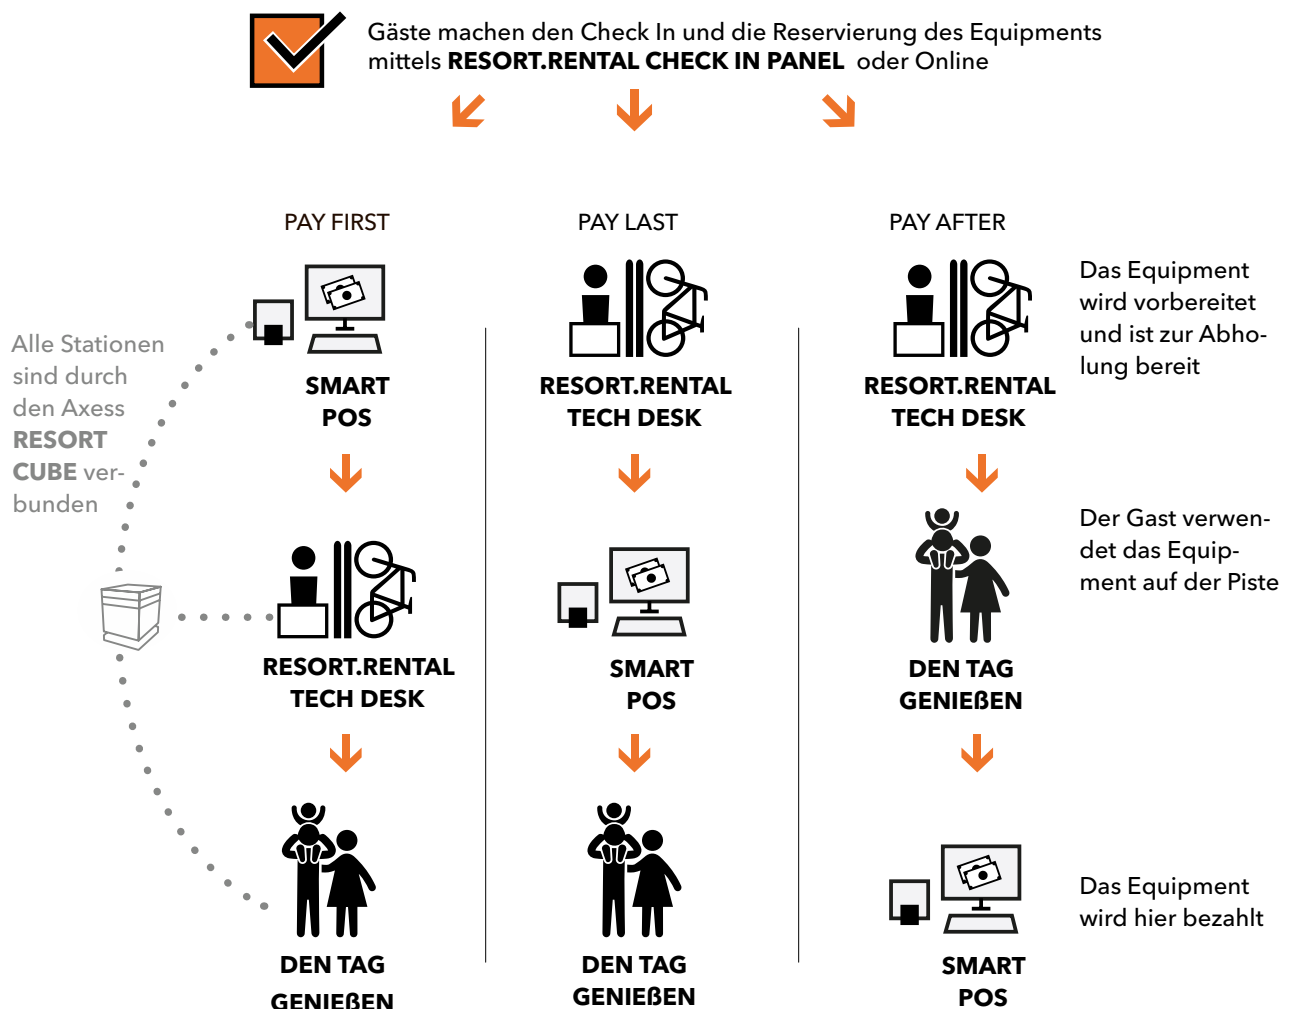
Gäste machen den Check In und die Reservierung des Equipments mittels **RESORT.RENTAL CHECK IN PANEL** oder Online

PAY FIRST

SMART POS

RESORT.RENTAL TECH DESK

DEN TAG GENIEßEN

PAY LAST

RESORT.RENTAL TECH DESK

SMART POS

DEN TAG GENIEßEN

PAY AFTER

RESORT.RENTAL TECH DESK

DEN TAG GENIEßEN

SMART POS

Alle Stationen sind durch den Axess **RESORT CUBE** verbunden

Das Equipment wird vorbereitet und ist zur Abholung bereit

Der Gast verwendet das Equipment auf der Piste

Das Equipment wird hier bezahlt